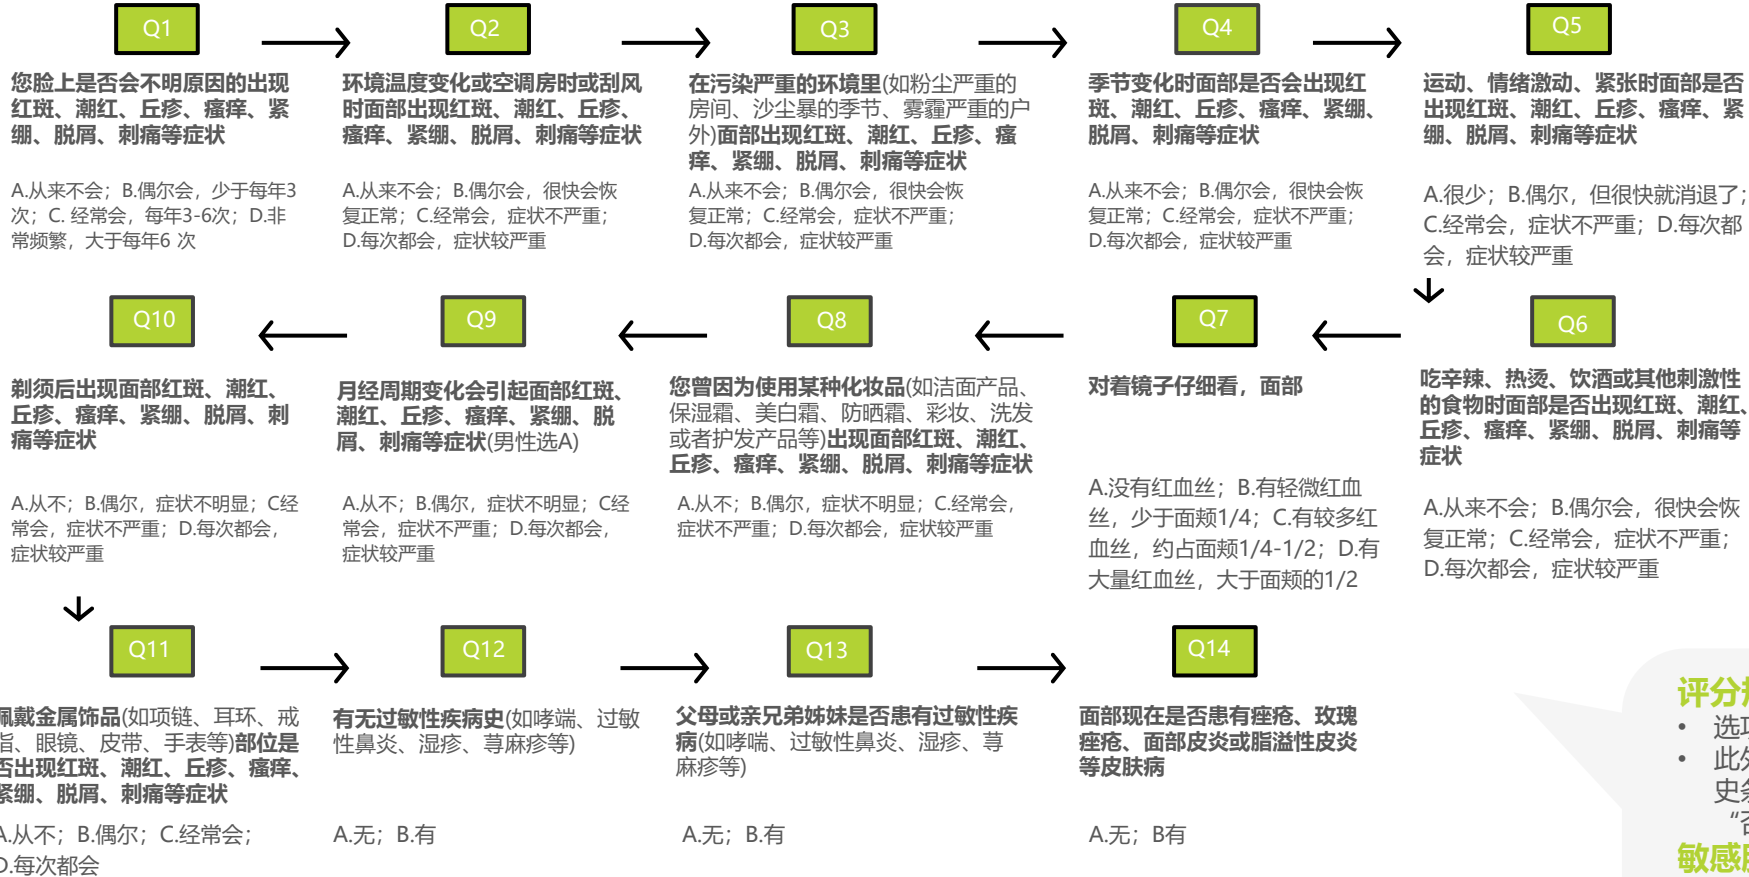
Q1

您脸上是否会不明原因的出现红斑、潮红、丘疹、瘙痒、紧绷、脱屑、刺痛等症状

A.从来不会；B.偶尔会，少于每年3次；C. 经常会，每年3-6次；D.非常频繁，大于每年6 次

Q2

环境温度变化或空调房时或刮风时面部出现红斑、潮红、丘疹、瘙痒、紧绷、脱屑、刺痛等症状

A.从来不会；B.偶尔会，很快会恢复正常；C.经常会，症状不严重；D.每次都会，症状较严重

Q3

在污染严重的环境里(如粉尘严重的房间、沙尘暴的季节、雾霾严重的户外)面部出现红斑、潮红、丘疹、瘙痒、紧绷、脱屑、刺痛等症状

A.从来不会；B.偶尔会，很快会恢复正常；C.经常会，症状不严重；D.每次都会，症状较严重

Q4

季节变化时面部是否会出现红斑、潮红、丘疹、瘙痒、紧绷、脱屑、刺痛等症状

A.从来不会；B.偶尔会，很快会恢复正常；C.经常会，症状不严重；D.每次都会，症状较严重

Q5

运动、情绪激动、紧张时面部是否出现红斑、潮红、丘疹、瘙痒、紧绷、脱屑、刺痛等症状

A.很少；B.偶尔，但很快就消退了；C.经常会，症状不严重；D.每次都会，症状较严重

Q10

剃须后出现面部红斑、潮红、丘疹、瘙痒、紧绷、脱屑、刺痛等症状

A.从不；B.偶尔，症状不明显；C经常会，症状不严重；D.每次都会，症状较严重

Q9

月经周期变化会引起面部红斑、潮红、丘疹、瘙痒、紧绷、脱屑、刺痛等症状(男性选A)

A.从不；B.偶尔，症状不明显；C经常会，症状不严重；D.每次都会，症状较严重

Q8

您曾因为使用某种化妆品(如洁面产品、保湿霜、美白霜、防晒霜、彩妆、洗发或者护发产品等)出现面部红斑、潮红、丘疹、瘙痒、紧绷、脱屑、刺痛等症状

A.从不；B.偶尔，症状不明显；C.经常会，症状不严重；D.每次都会，症状较严重

Q7

对着镜子仔细看，面部

A.没有红血丝；B.有轻微红血丝，少于面颊1/4；C.有较多红血丝，约占面颊1/4-1/2；D.有大量红血丝，大于面颊的1/2

Q6

吃辛辣、热烫、饮酒或其他刺激性的食物时面部是否出现红斑、潮红、丘疹、瘙痒、紧绷、脱屑、刺痛等症状

A.从来不会；B.偶尔会，很快会恢复正常；C.经常会，症状不严重；D.每次都会，症状较严重

Q11

佩戴金属饰品(如项链、耳环、戒指、眼镜、皮带、手表等)部位是否出现红斑、潮红、丘疹、瘙痒、紧绷、脱屑、刺痛等症状

A.从不；B.偶尔；C.经常会；D.每次都会

Q12

有无过敏性疾病史(如哮喘、过敏性鼻炎、湿疹、荨麻疹等)

A.无；B.有

Q13

父母或亲兄弟姊妹是否患有过敏性疾病(如哮喘、过敏性鼻炎、湿疹、荨麻疹等)

A.无；B.有

Q14

面部现在是否患有痤疮、玫瑰痤疮、面部皮炎或脂溢性皮炎等皮肤病

A.无；B有

评分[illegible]
• 选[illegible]
• 此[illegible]
史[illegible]
"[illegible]
敏感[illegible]